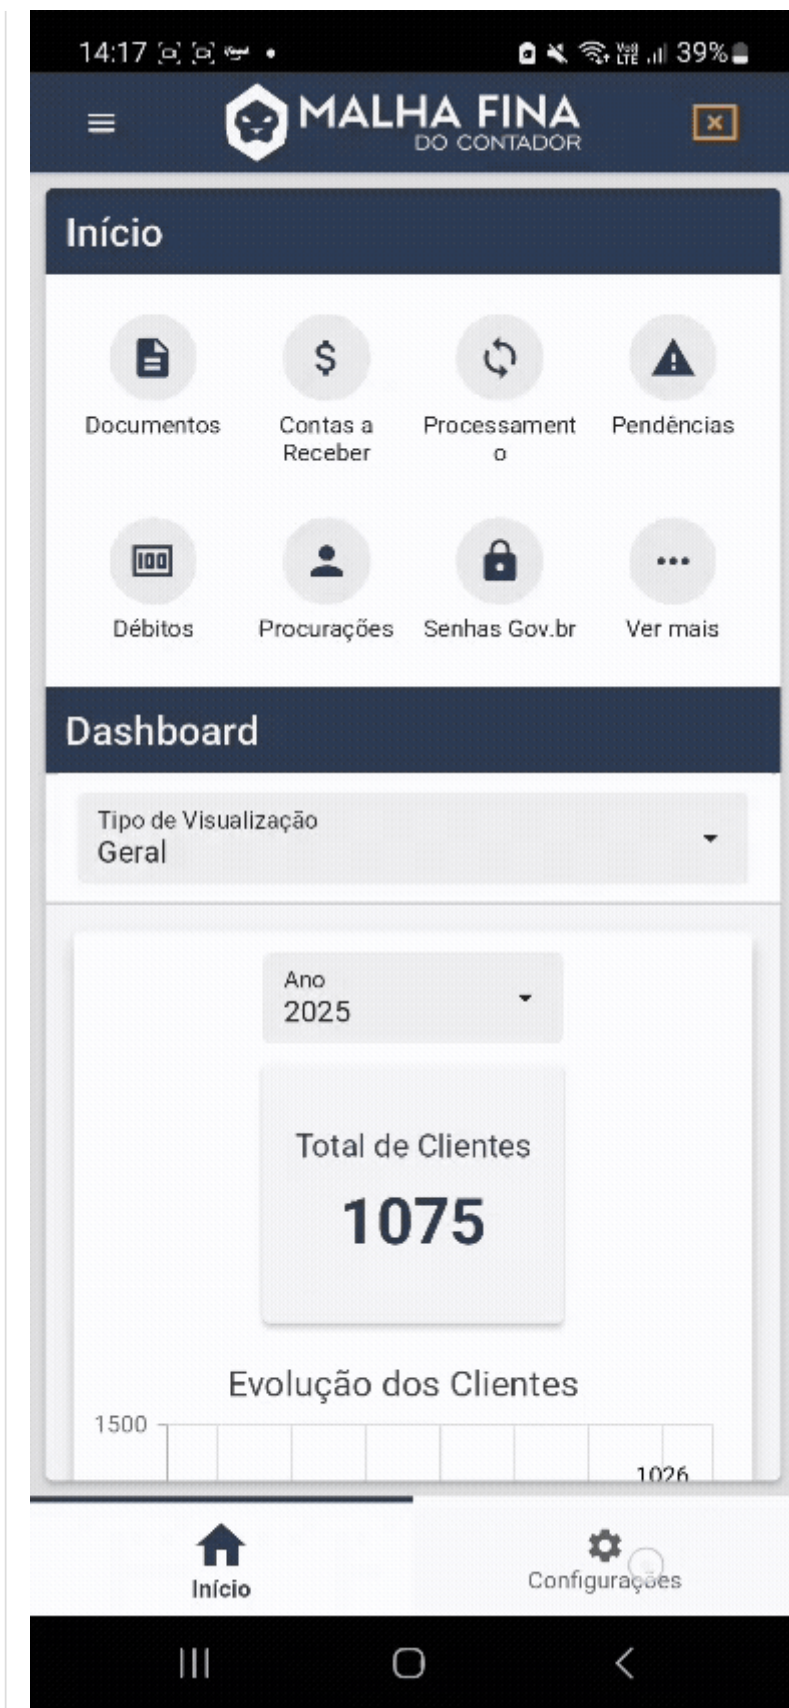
14:17 39%

MALHA FINA
DO CONTADOR

Início

Documentos

Contas a Receber

Processamento

Pendências

100

Débitos

Procurações

Senhas Gov.br

Ver mais

Dashboard

Tipo de Visualização
Geral

Ano
2025

Total de Clientes

1075

Evolução dos Clientes

1500

1026

Início

Configurações